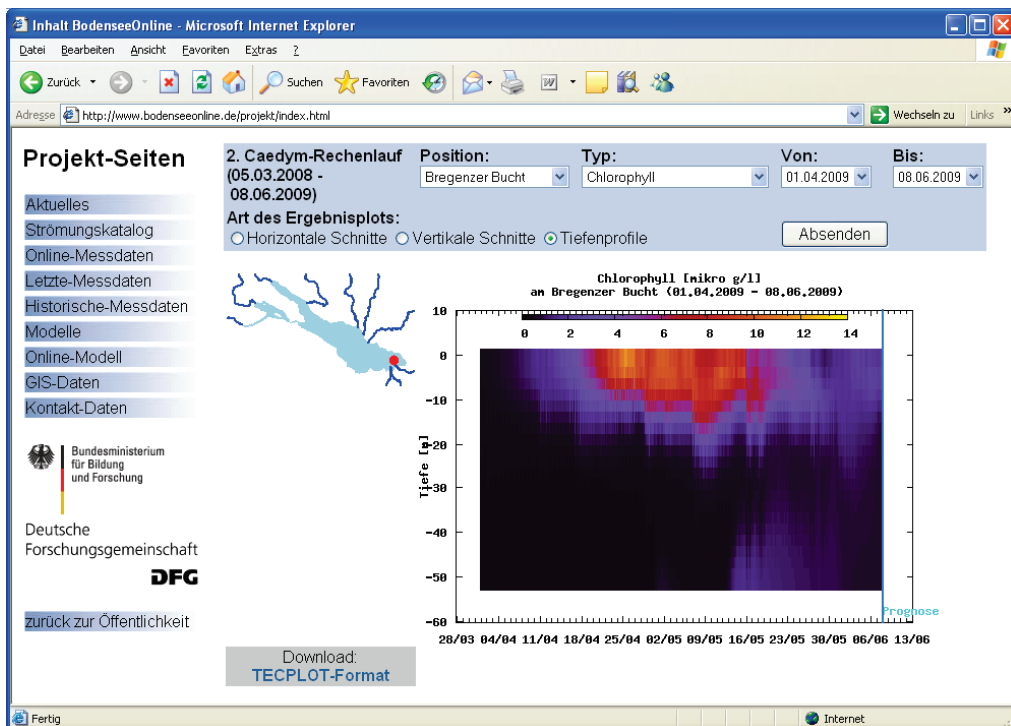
Inhalt BodenseeOnline - Microsoft Internet Explorer

Datei Bearbeiten Ansicht Favoriten Extras ?

Zurück Suchen Favoriten

Adresse http://www.bodenseeonline.de/projekt/index.html Wechseln zu Links »

Projekt-Seiten

Aktuelles
Strömungskatalog
Online-Messdaten
Letzte-Messdaten
Historische-Messdaten
Modelle
Online-Modell
GIS-Daten
Kontakt-Daten

Bundesministerium für Bildung und Forschung

Deutsche Forschungsgemeinschaft
DFG

zurück zur Öffentlichkeit

2. Caedym-Rechenlauf (05.03.2008 - 08.06.2009)

Position: Bregenzer Bucht

Typ: Chlorophyll

Von: 01.04.2009

Bis: 08.06.2009

Art des Ergebnisplots:
Horizontale Schnitte Vertikale Schnitte Tiefenprofile

Absenden

Chlorophyll [mikro g/l]
am Bregenzer Bucht (01.04.2009 - 08.06.2009)

0 2 4 6 8 10 12 14

10
0
-10
-20
-30
-40
-50
-60

Tiefe [m]

Prognose

28/03 04/04 11/04 18/04 25/04 02/05 09/05 16/05 23/05 30/05 06/06 13/06

Download:
TECPLOT-Format

Fertig

Internet